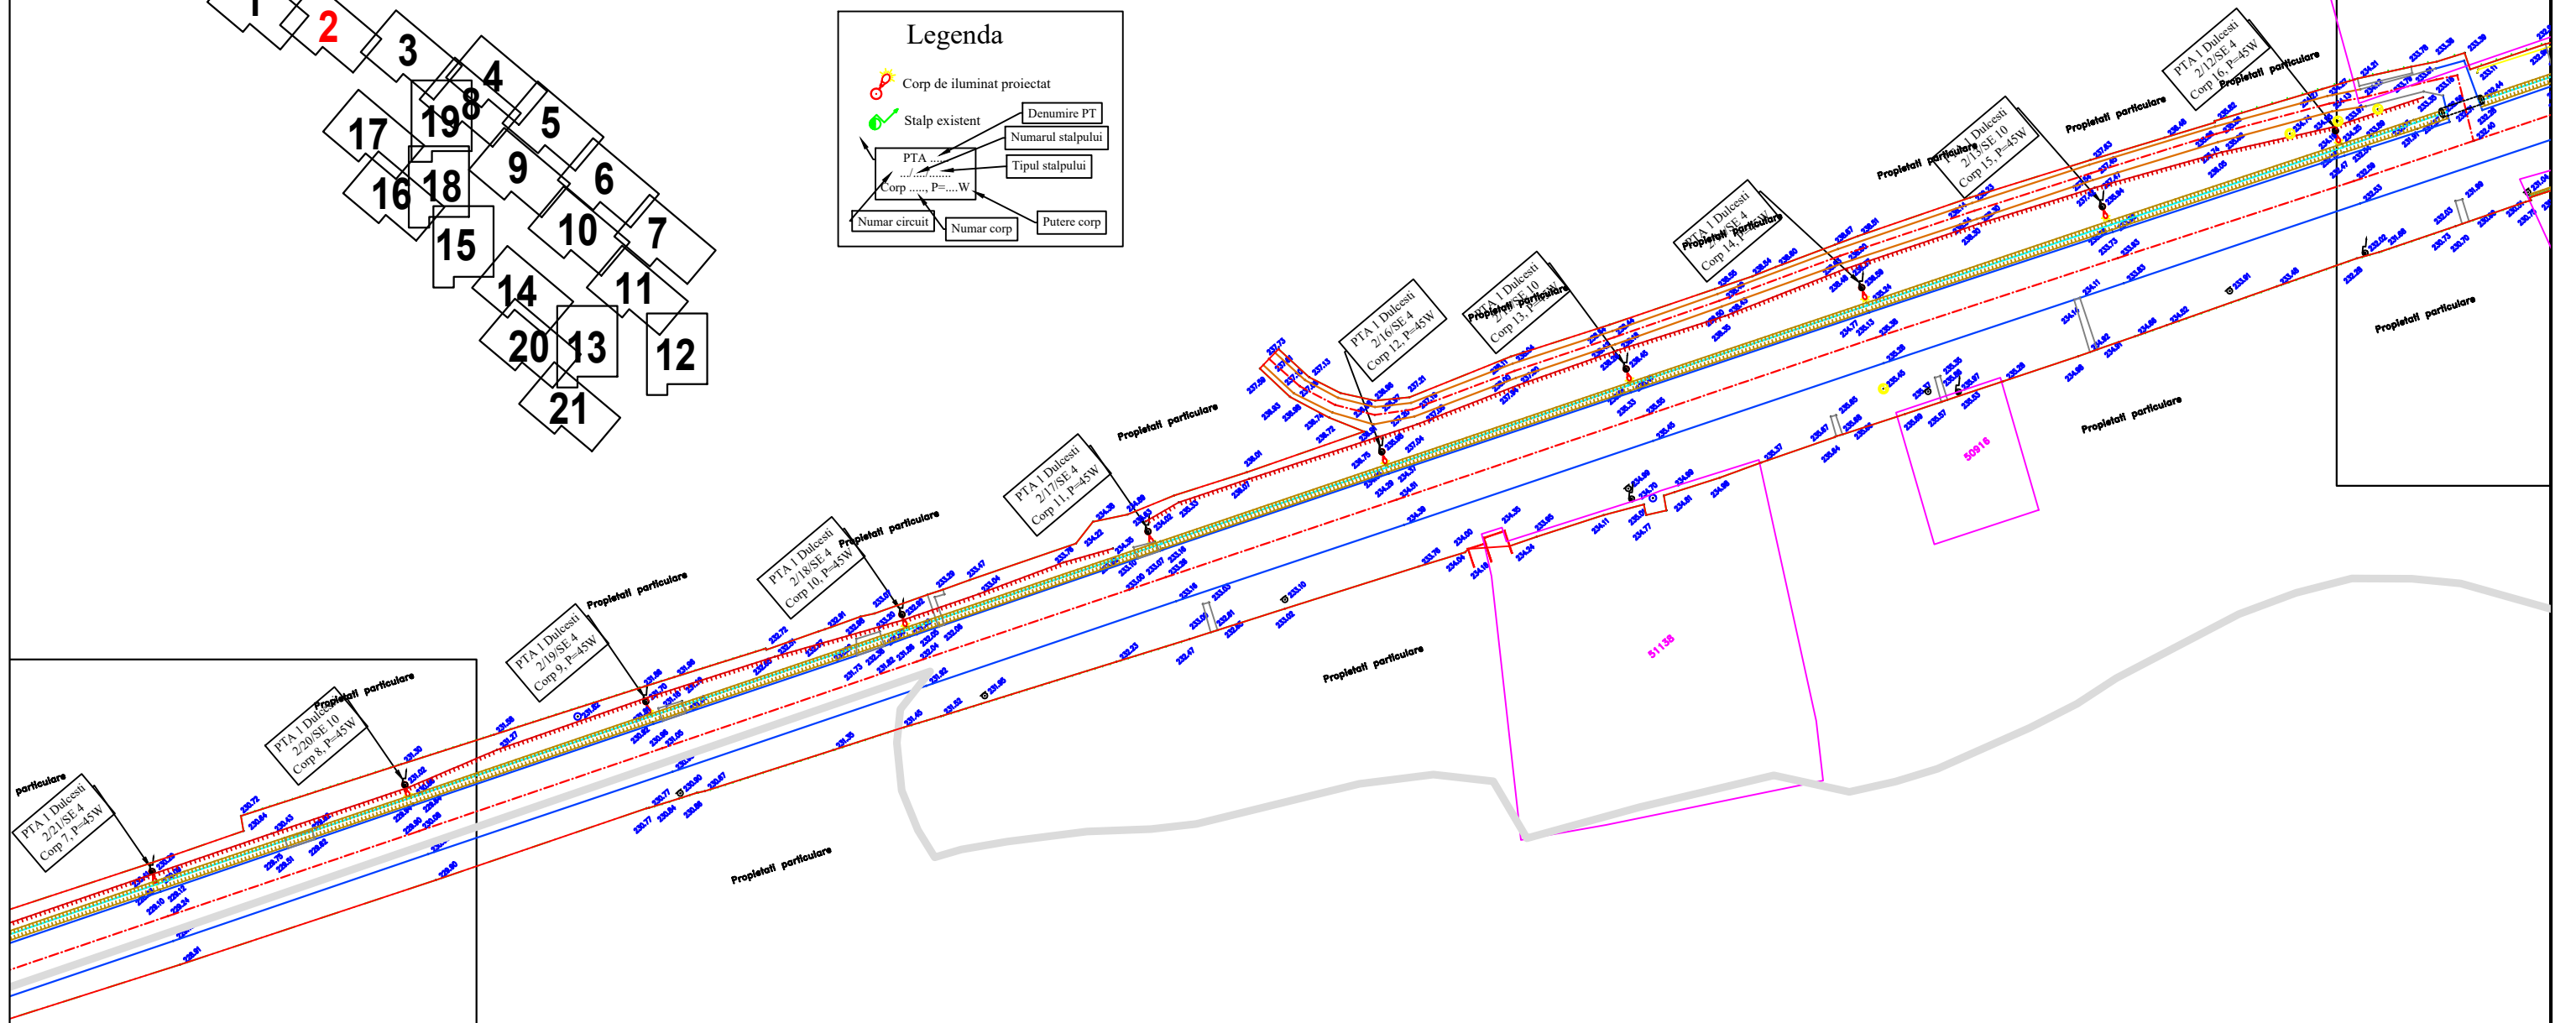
1
2
3
4
5
19
8
17
9
6
16
18
10
7
15
14
11
20
13
12
21

Legenda
Corp de iluminat proiectat
Stalp existent
Denumire PT
Numarul stalpului
PTA ...
.../.../......
Corp ....., P=....W
Tipul stalpului
Numar circuit
Numar corp
Putere corp

PTA 1 Dulcesti 2/12/SE 4 Corp 16, P=45W
Propietati particulare
PTA 1 Dulcesti 2/13/SE 10 Corp 15, P=45W
Propietati particulare
PTA 1 Dulcesti 2/14/SE 4 Corp 14, P=45W
Propietati particulare
PTA 1 Dulcesti 2/15/SE 10 Corp 13, P=45W
Propietati particulare
PTA 1 Dulcesti 2/16/SE 4 Corp 12, P=45W
PTA 1 Dulcesti 2/17/SE 4 Corp 11, P=45W
Propietati particulare
PTA 1 Dulcesti 2/18/SE 4 Corp 10, P=45W
Propietati particulare
PTA 1 Dulcesti 2/19/SE 4 Corp 9, P=45W
Propietati particulare
PTA 1 Dulcesti 2/20/SE 10 Corp 8, P=45W
Propietati particulare
particulare
PTA 1 Dulcesti 2/21/SE 4 Corp 7, P=45W
Propietati particulare
Propietati particulare
Propietati particulare
Propietati particulare
50916
51138